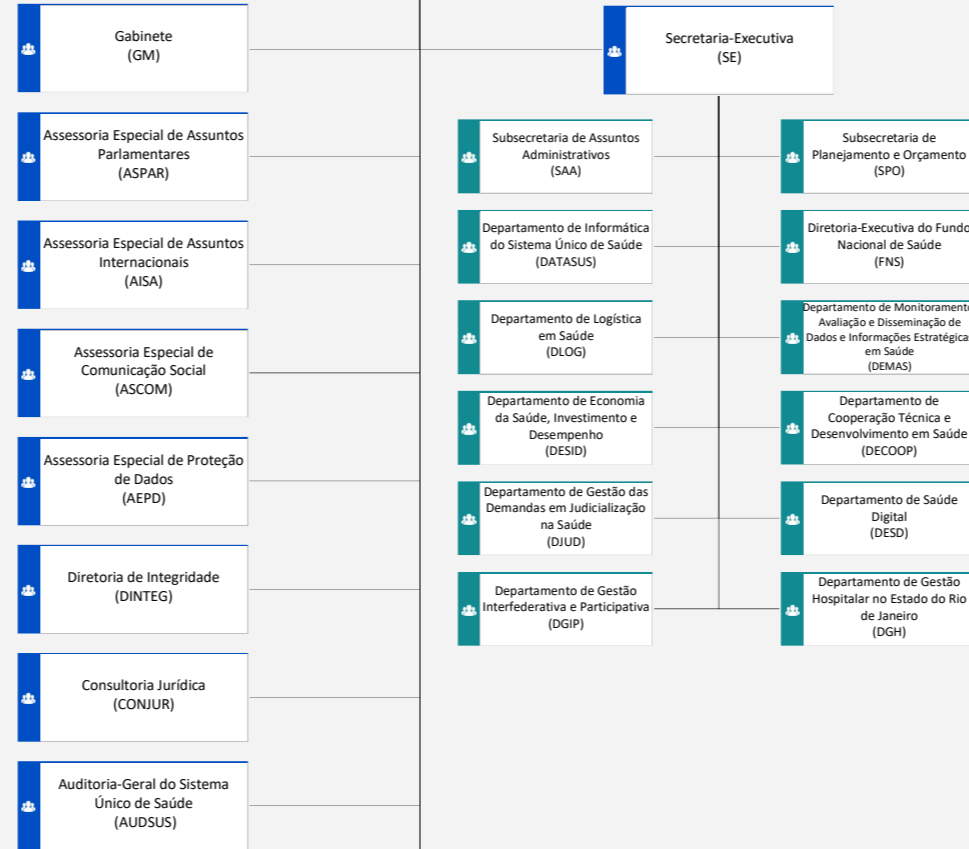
Gabinete
(GM)

Assessoria Especial de Assuntos Parlamentares
(ASPAR)

Assessoria Especial de Assuntos Internacionais
(AISA)

Assessoria Especial de Comunicação Social
(ASCOM)

Assessoria Especial de Proteção de Dados
(AEPD)

Diretoria de Integridade
(DINTEG)

Consultoria Jurídica
(CONJUR)

Auditoria-Geral do Sistema Único de Saúde
(AUDSUS)

Secretaria-Executiva
(SE)

Subsecretaria de Assuntos Administrativos
(SAA)

Departamento de Informática do Sistema Único de Saúde
(DATASUS)

Departamento de Logística em Saúde
(DLOG)

Departamento de Economia da Saúde, Investimento e Desempenho
(DESID)

Departamento de Gestão das Demandas em Judicialização na Saúde
(DJUD)

Departamento de Gestão Interfederativa e Participativa
(DGIP)

Subsecretaria de Planejamento e Orçamento
(SPO)

Diretoria-Executiva do Fundo Nacional de Saúde
(FNS)

Departamento de Monitoramento Avaliação e Disseminação de Dados e Informações Estratégicas em Saúde
(DEMAS)

Departamento de Cooperação Técnica e Desenvolvimento em Saúde
(DECOOP)

Departamento de Saúde Digital
(DESD)

Departamento de Gestão Hospitalar no Estado do Rio de Janeiro
(DGH)